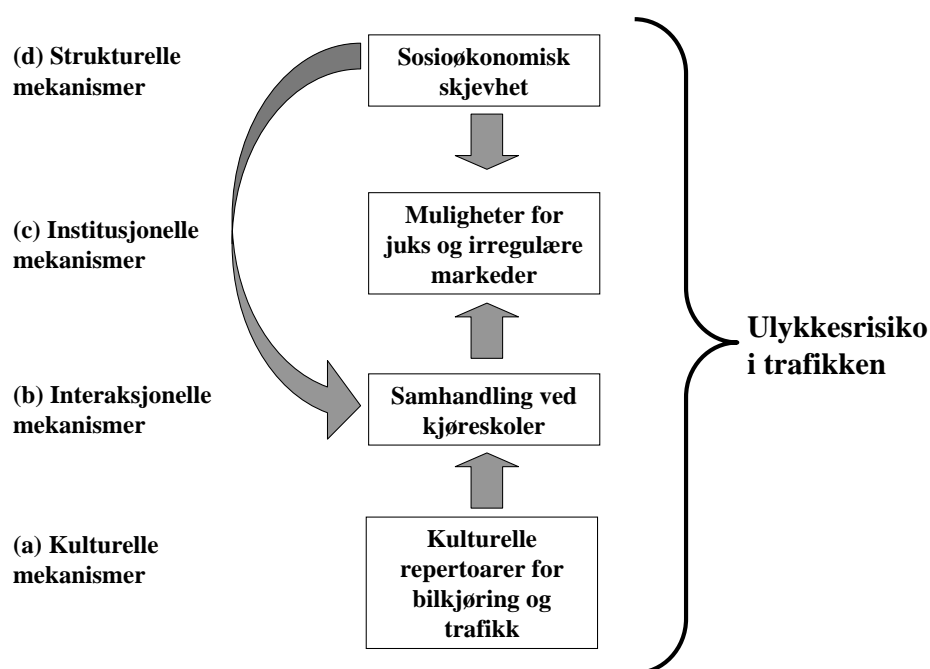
(d) Strukturelle mekanismer

Sosioøkonomisk skjevhet

(c) Institusjonelle mekanismer

Muligheter for juks og irregulære markeder

(b) Interaksjonelle mekanismer

Samhandling ved kjøreskoler

(a) Kulturelle mekanismer

Kulturelle repertoarer for bilkjøring og trafikk

Ulykkesrisiko i trafikken